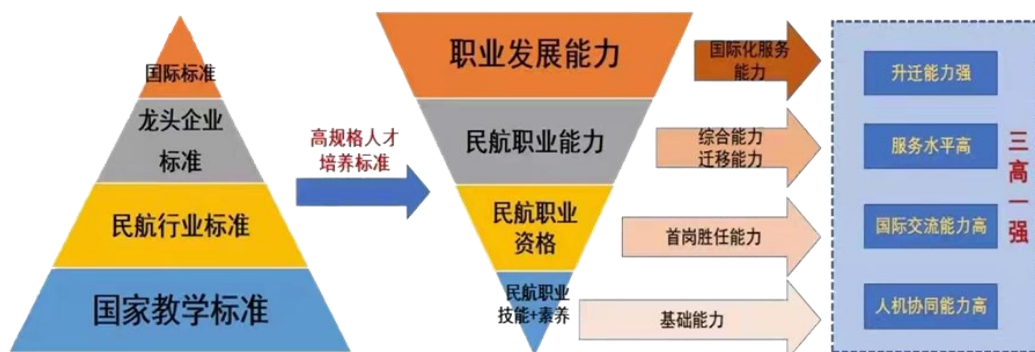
国际标准

龙头企业标准

民航行业标准

国家教学标准

高规格人才培养标准

职业发展能力

民航职业能力

民航职业资格

民航职业技能+素养

国际化服务能力

综合能力
迁移能力

首岗胜任能力

基础能力

升迁能力强

服务水平高

国际交流能力高

人机协同能力高

三高一强